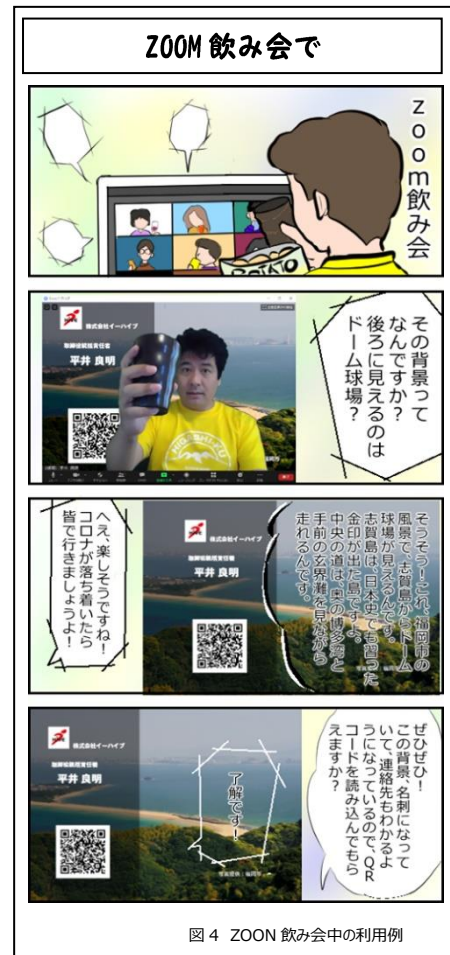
ZOOM 飲み会で

zoom飲み会

POTATO

株式会社イーハイブ

取締役副社長

平井 良明

その背景ってなんですか？後ろに見えるのはドーム球場？

株式会社イーハイブ

平井 良明

そうそう！これ、福岡市の風景で、志賀島からドーム球場が見えるんです。志賀島は日本史でも習った金印が出た島です。中央の道は奥の博多湾と手前の玄界灘を見ながら走れるんです。

へえ、楽しそうですね！コロナが落ち着いたら皆で行きましょうよ！

株式会社イーハイブ

平井 良明

了解です！

ぜひぜひ！この背景、名刺になっていて、連絡先もわかるようになっているので、QRコードを読み込んでもらえますか？

図 4 ZOON 飲み会中の利用例